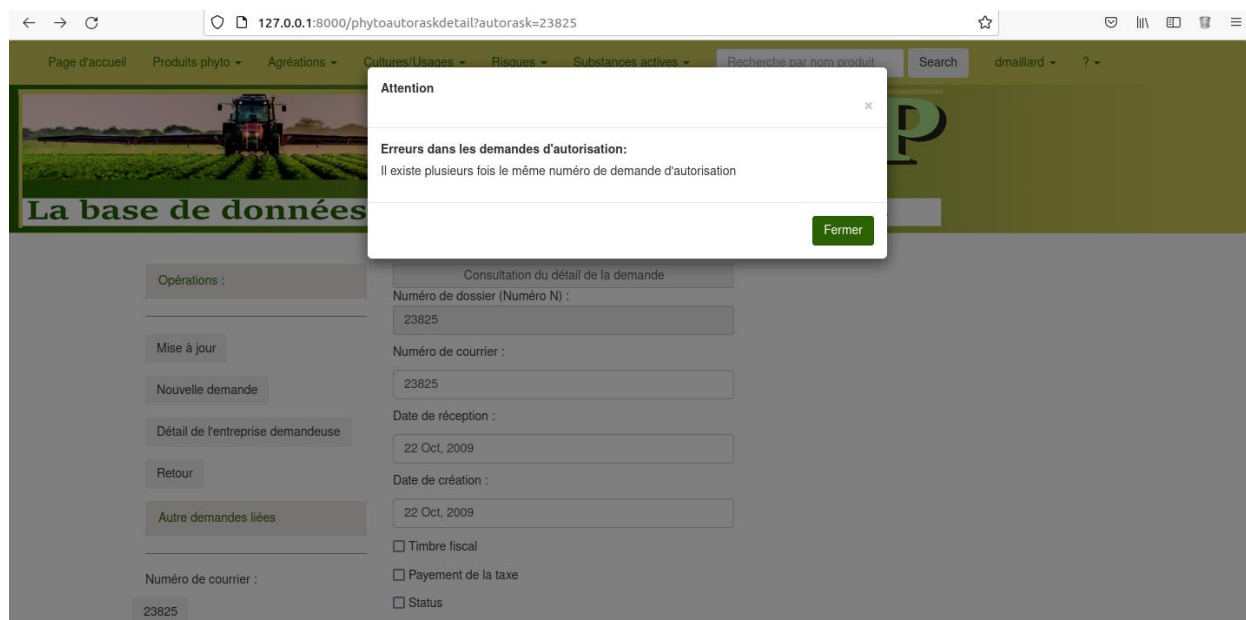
127.0.0.1:8000/phytoautoraskdetail?autorask=23825

Page d'accueil Produits phyto ▾ Agréations ▾ Cultures/Usages ▾ Risques ▾ Substances actives ▾ Recherche par nom produit Search dmaillard ▾ ? ▾

La base de données

Attention

×

Erreurs dans les demandes d'autorisation:

Il existe plusieurs fois le même numéro de demande d'autorisation

Fermer

Opérations :

Mise à jour

Nouvelle demande

Détail de l'entreprise demandeuse

Retour

Autre demandes liées

Numéro de courrier :

23825

Consultation du détail de la demande

Numéro de dossier (Numéro N) :

23825

Numéro de courrier :

23825

Date de réception :

22 Oct, 2009

Date de création :

22 Oct, 2009

☐ Timbre fiscal

☐ Payement de la taxe

☐ Status